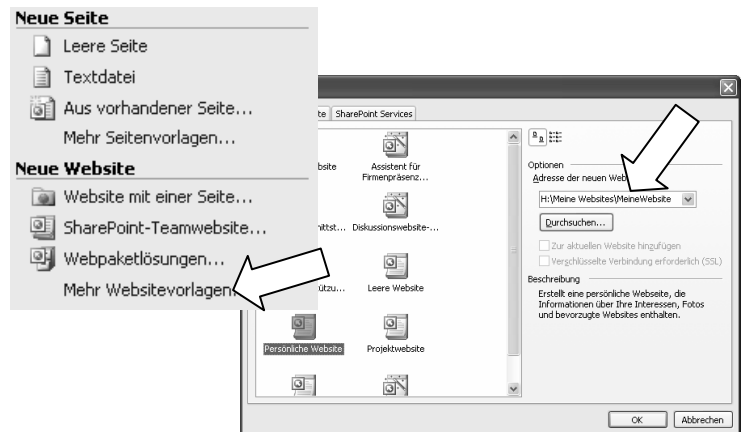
Neue Seite

Leere Seite

Textdatei

Aus vorhandener Seite...

Mehr Seitenvorlagen...

Neue Website

Website mit einer Seite...

SharePoint-Teamwebsite...

Webpaketlösungen...

Mehr Websitevorlagen...

te | SharePoint Services

bsite

Assistent für Firmenpräsenz...

nittst...

Diskussionswebsite-...

ütz...

Leere Website

Persönliche Website

Projektwebsite

Optionen

Adresse der neuen Web

H:\Meine Websites\MeineWebsite

Durchsuchen...

Zur aktuellen Website hinzufügen

Verschlüsselte Verbindung erforderlich (SSL)

Beschreibung

Erstellt eine persönliche Webseite, die Informationen über Ihre Interessen, Fotos und bevorzugte Websites enthalten.

OK

Abbrechen